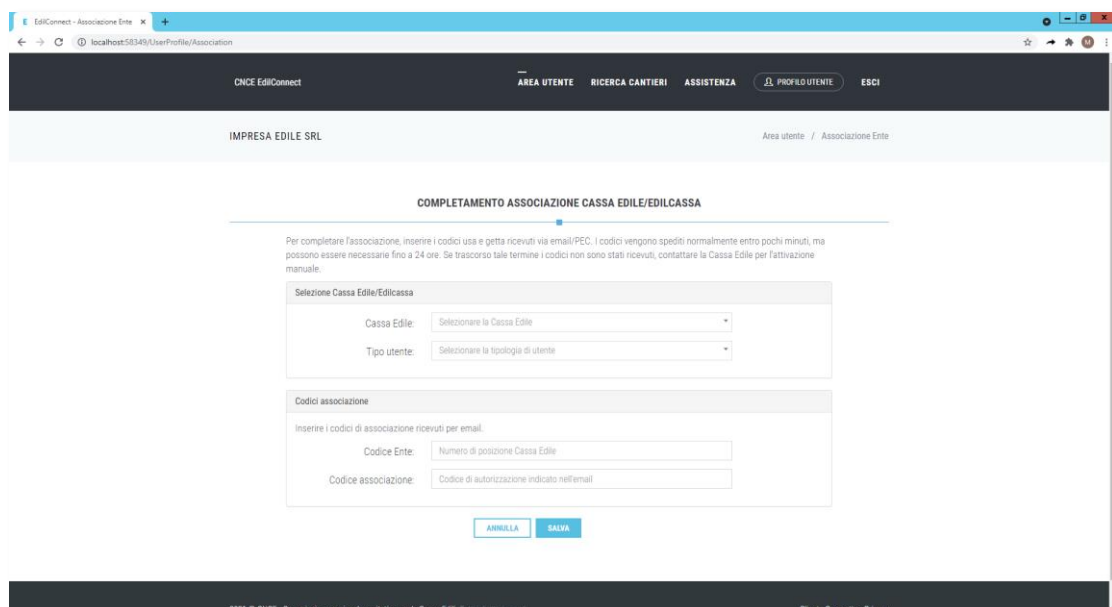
EdilConnect - Associazione Ente ×
localhost:58349/UserProfile/Association

CNCE EdilConnect
AREA UTENTE RICERCA CANTIERI ASSISTENZA PROFILO UTENTE ESCI

IMPRESA EDILE SRL
Area utente / Associazione Ente

COMPLETAMENTO ASSOCIAZIONE CASSA EDILE/EDILCASSA

Per completare l'associazione, inserire i codici usa e getta ricevuti via email/PEC. I codici vengono spediti normalmente entro pochi minuti, ma possono essere necessarie fino a 24 ore. Se trascorso tale termine i codici non sono stati ricevuti, contattare la Cassa Edile per l'attivazione manuale.

Selezione Cassa Edile/Edilcassa

Cassa Edile: Selezionare la Cassa Edile

Tipo utente: Selezionare la tipologia di utente

Codici associazione

Inserire i codici di associazione ricevuti per email.

Codice Ente: Numero di posizione Cassa Edile

Codice associazione: Codice di autorizzazione indicato nell'email

ANNULLA SALVA

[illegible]